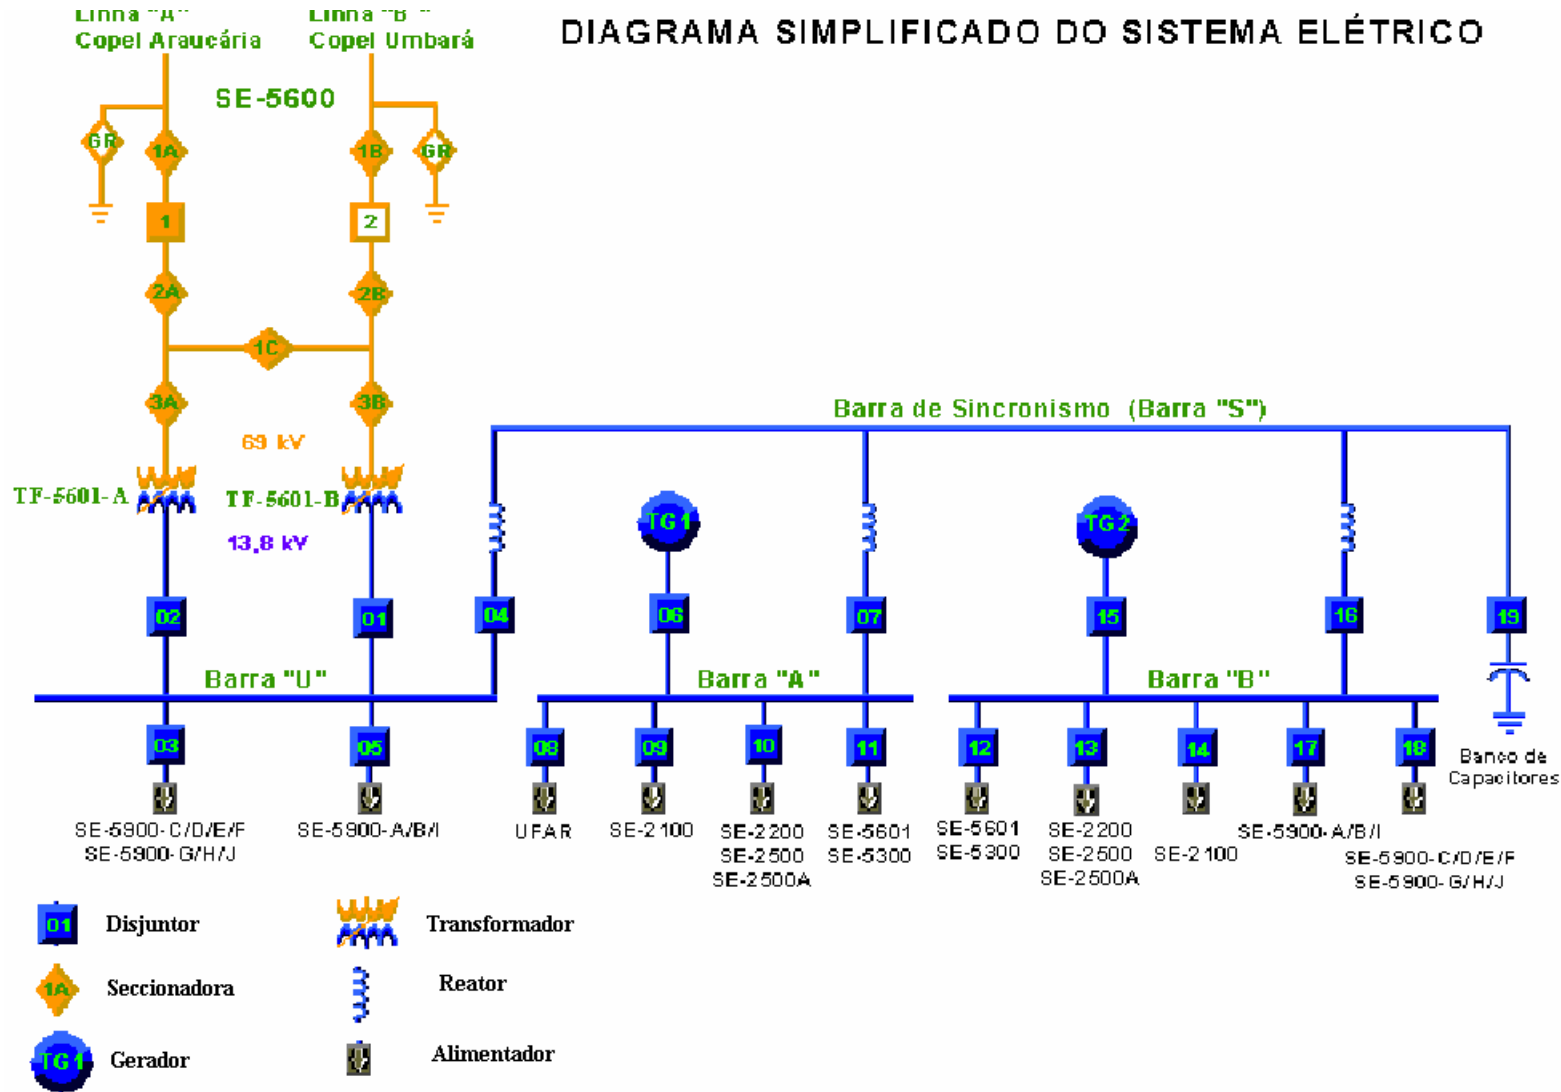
Linha "A"
Copel Araucária

Linha "B"
Copel Umbará

DIAGRAMA SIMPLIFICADO DO SISTEMA ELÉTRICO

SE-5600

GR

1A

1B

GR

1

2

2A

2B

1C

3A

3B

69 kV

TF-5601-A

TF-5601-B

13,8 kV

Barra de Sincronismo (Barra "S")

TG1

TG2

02

01

04

06

07

15

16

19

Barra "U"

Barra "A"

Barra "B"

03

05

08

09

10

11

12

13

14

17

18

Banco de Capacitores

SE-5900-C/D/E/F
SE-5900-G/H/J

SE-5900-A/B/I

UFAR

SE-2100

SE-2200
SE-2500
SE-2500A

SE-5601
SE-5300

SE-5601
SE-5300

SE-2200
SE-2500
SE-2500A

SE-2100

SE-5900-A/B/I

SE-5900-C/D/E/F
SE-5900-G/H/J

01 Disjuntor

Transformador

1A Seccionadora

Reator

TG1 Gerador

Alimentador